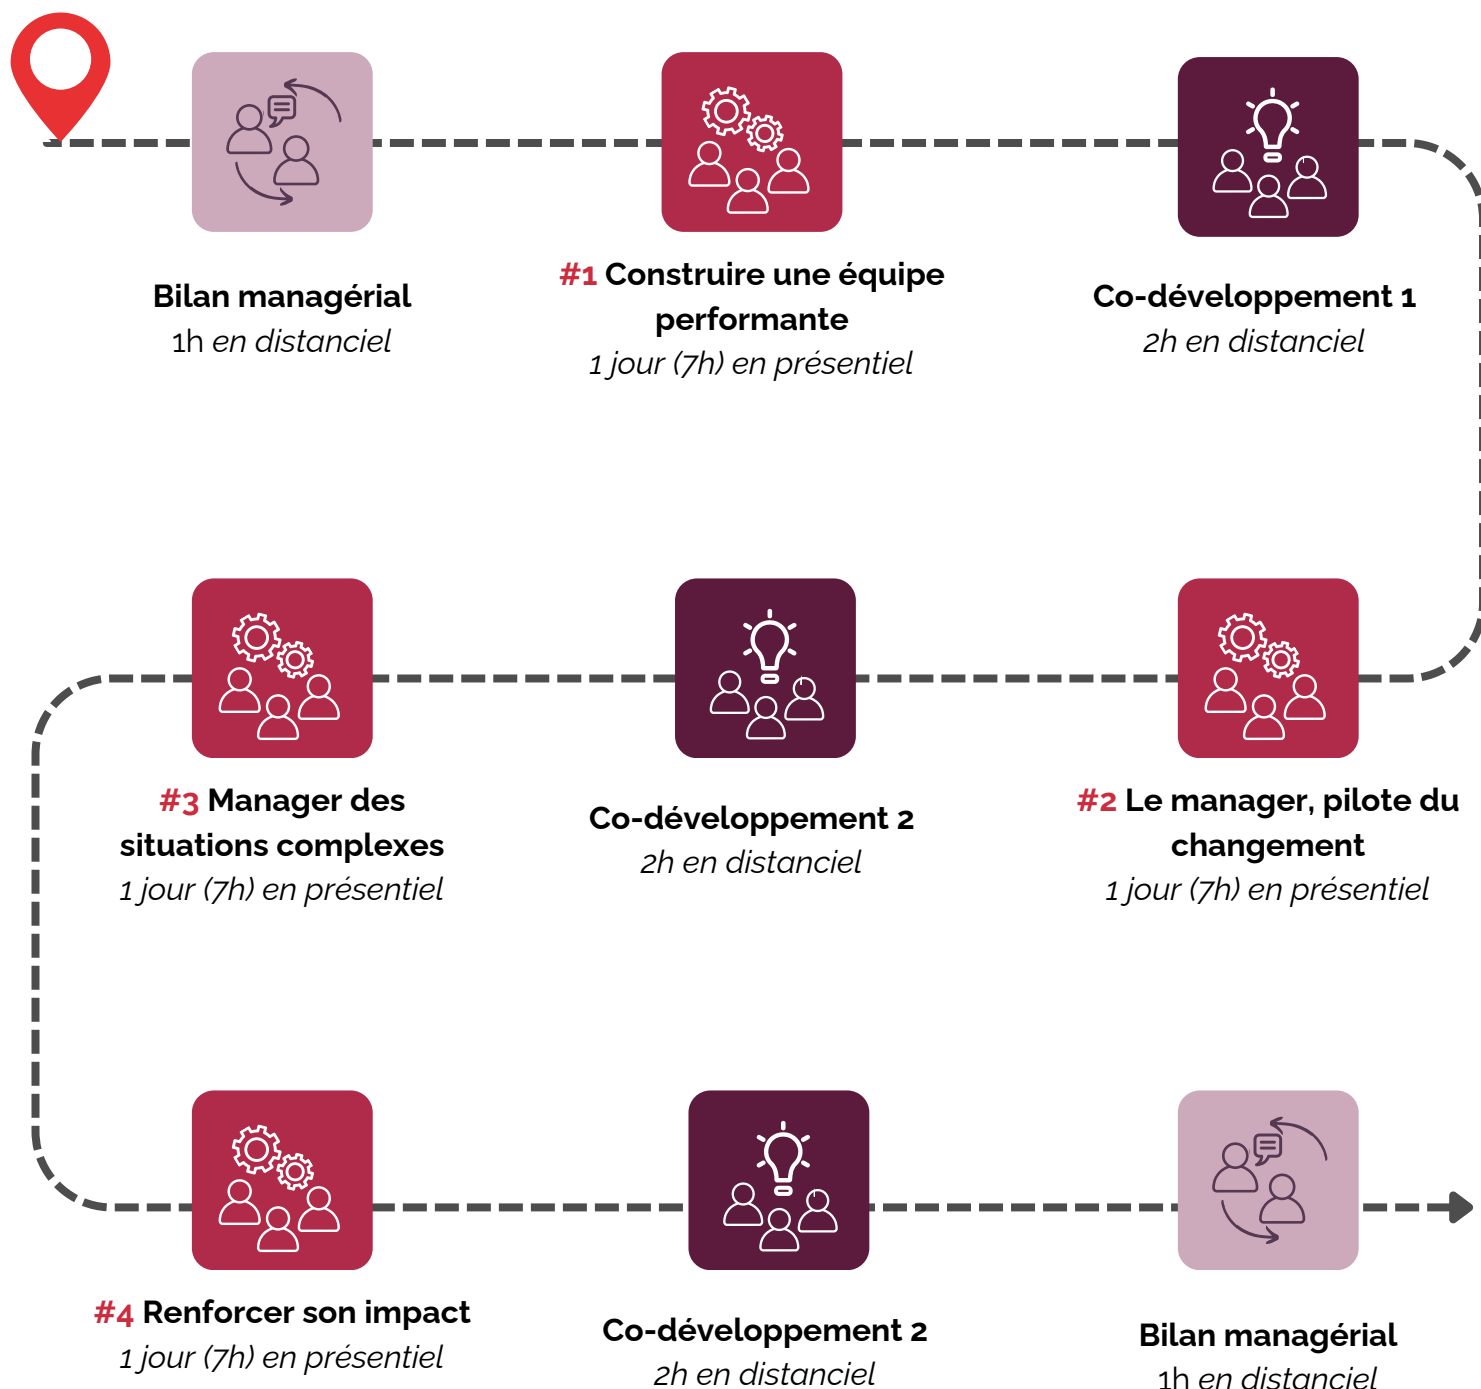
Bilan managérial
1h en distanciel

#1 Construire une équipe performante
1 jour (7h) en présentiel

Co-développement 1
2h en distanciel

#3 Manager des situations complexes
1 jour (7h) en présentiel

Co-développement 2
2h en distanciel

#2 Le manager, pilote du changement
1 jour (7h) en présentiel

#4 Renforcer son impact
1 jour (7h) en présentiel

Co-développement 2
2h en distanciel

Bilan managérial
1h en distanciel